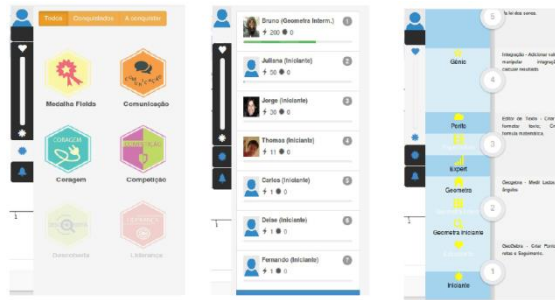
Todos | Conquistados | A conquistar

Medalha Fields

Comunicação

CORAGEM

Coragem

COMPETIÇÃO

Competição

Descoberta

LIDERANÇA

Liderança

1

Bruno (Geometra Interm.) 1
200 0

Juliana (Iniciante) 2
50 0

Jorge (Iniciante) 3
30 0

Thomas (Iniciante) 4
11 0

Carlos (Iniciante) 5
1 0

Deise (Iniciante) 6
1 0

Fernando (Iniciante) 7
1 0

5

Gênio

4

Perito

3

Expert

Geometra

2

Geometra Iniciante

1

Iniciante

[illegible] das series.

Integração - Adicionar vali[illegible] manipular integração calcular resultado

Editor de Texto - Criar formatar texto. Cr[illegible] formula matemática.

GeoGebra - Medir Locali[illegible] ângulos

GeoGebra - Criar Ponto reta e Segmento.